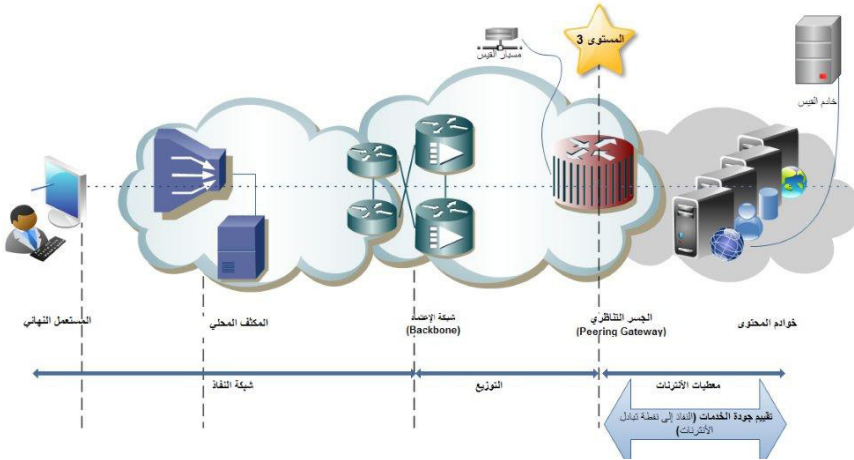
المستوى 3

مسبار القيس

خادم القيس

المستعمل النهائي

المكلف المحلي

شبكة الإسناد (Backbone)

الجسر التناظري (Peering Gateway)

خوادم المحتوى

شبكة النفاذ

التوزيع

معطيات الأنترنات

تقييم جودة الخدمات (النفاذ إلى نقطة تبادل الأنترنات)